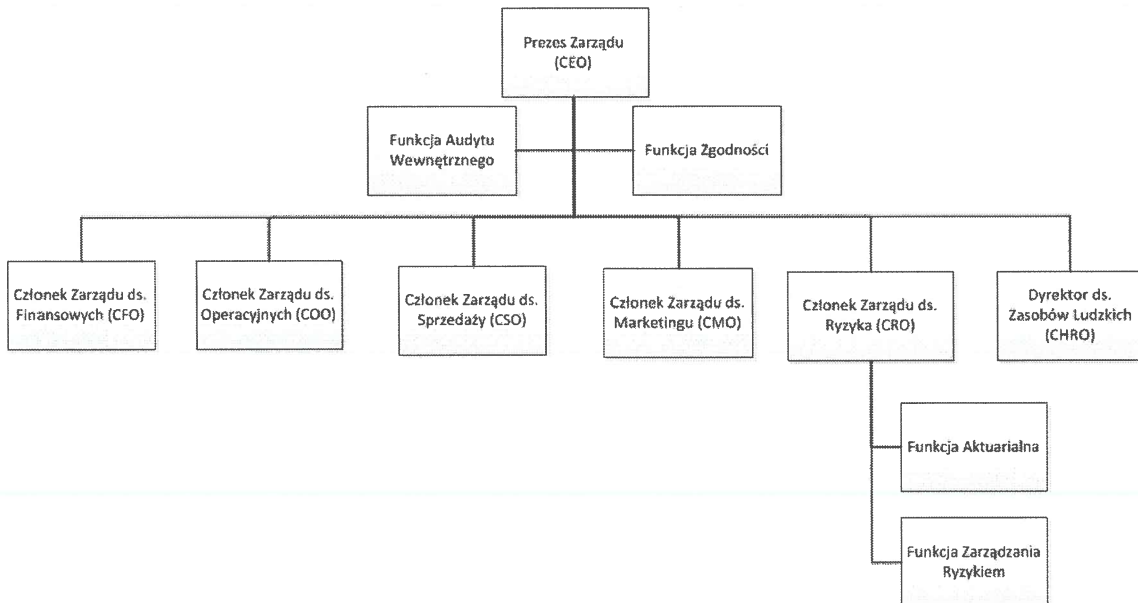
Prezes Zarządu (CEO)

Funkcja Audytu Wewnętrznego

Funkcja Zgodności

Członek Zarządu ds. Finansowych (CFO)

Członek Zarządu ds. Operacyjnych (COO)

Członek Zarządu ds. Sprzedaży (CSO)

Członek Zarządu ds. Marketingu (CMO)

Członek Zarządu ds. Ryzyka (CRO)

Dyrektor ds. Zasobów Ludzkich (CHRO)

Funkcja Aktuarialna

Funkcja Zarządzania Ryzykiem